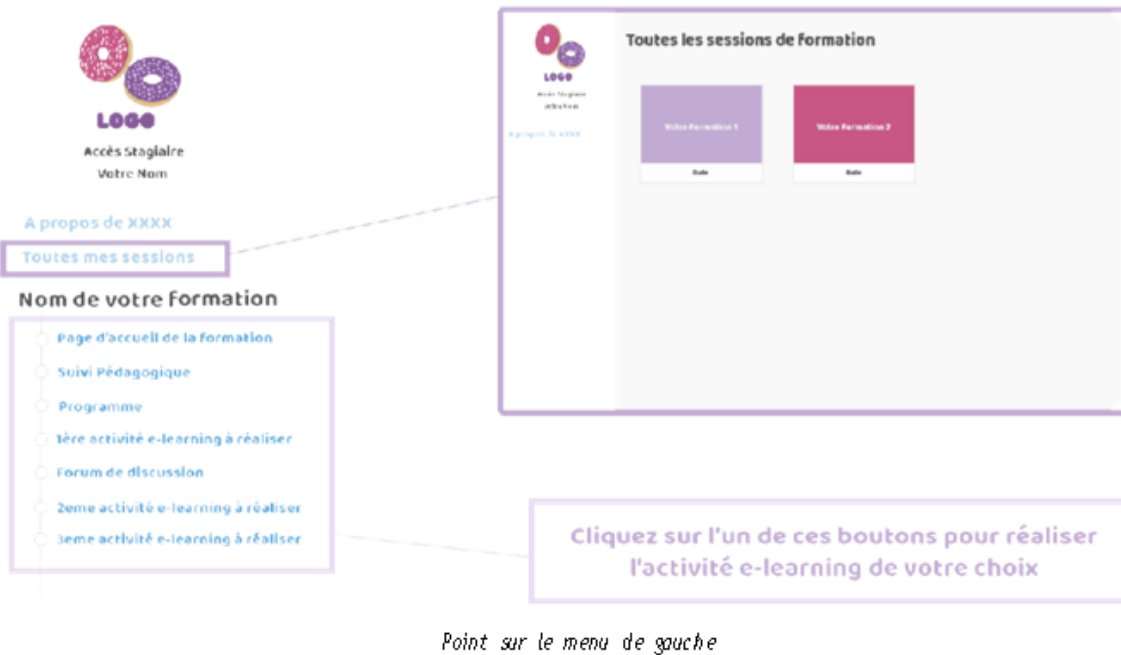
LOGO

Accès Stagiaire

Votre Nom

A propos de XXXX

Toutes mes sessions

Nom de votre formation

Page d'accueil de la formation

Suivi Pédagogique

Programme

1ère activité e-learning à réaliser

Forum de discussion

2eme activité e-learning à réaliser

3eme activité e-learning à réaliser

LOGO

Accès Stagiaire

Votre Nom

A propos de XXXX

Toutes les sessions de formation

Votre Formation 1

Suite

Votre Formation 2

Suite

Cliquez sur l'un de ces boutons pour réaliser l'activité e-learning de votre choix

Point sur le menu de gauche